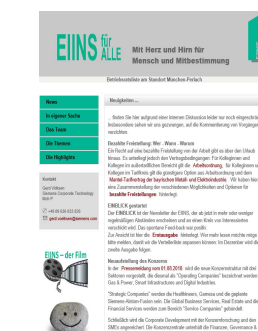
EINS für ALLE

Mit Herz und Hirn für Mensch und Mitbestimmung

Betriebsmitglieder am Standort München-Perlach

News

In eigener Sache

Das Team

Die Themen

Die Highlights

Kontakt
Gerd Wittman
Siemens Corporate Technology
Mch-P

+49 89 636 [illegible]
gerd.wittmann@siemens.com

EINS – der Film

Neuigkeiten ...

... Neben Sie hier aufgrund einer internen Diskussion leider nur noch eingeschränkt Informationen sehen wir uns gezwungen, auf die Kommentierung von Vorgängen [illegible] verzichten.

Bezahlte Freistellung: Wer - Wann - Warum
Ein Recht auf eine bezahlte Freistellung von der Arbeit gibt es über den Urlaub hinaus. Es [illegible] jedoch den Vertragsbedingungen. Für Kolleginnen und Kollegen im außertariflichen Bereich gilt die Arbeitsordnung, für Kolleginnen und Kollegen im Tarifkreis gilt der gewählten Option aus Arbeitsordnung und dem Manteltarifvertrag der bayrischen Metall- und Elektroindustrie. Wir haben hier eine Zusammenstellung der verschiedenen Möglichkeiten und Optionen für bezahlte Freistellungen hinterlegt.

EINBLICK gestartet
Der EINBLICK ist der Newsletter der EINS, der ab jetzt in mehr oder weniger regelmäßigen Abständen erscheinen und an einen Kreis von Interessenten verschickt wird. Das geplante Feedback war positiv.
Zur Ansicht ist hier die Erstausgabe hinterlegt. Wer mehr lesen möchte möge bitte melden, damit wir die Verteilerliste anpassen können. Im Dezember wird die zweite Ausgabe folgen.

Neuaufstellung des Konzerns
In der Pressemeldung vom 01.08.2018 wird die neue Konzernstruktur mit drei Sektoren vorgestellt, die darauf als "Operating Companies" bezeichnet werden: Gas & Power, Smart Infrastructure und Digital Industries.
"Strategic Companies" werden die Healthineers, Gamesa und die geplante Siemens-Alstom-Fusion sein. Die Global Business Services, Real Estate und die Financial Services werden zum Bereich "Service Companies" gehören.
Schließlich wird die Corporate Development mit der Konzernforschung und den SMEs angesiedelt. Die Konzernzentrale unterhält die Finance, Governance & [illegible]